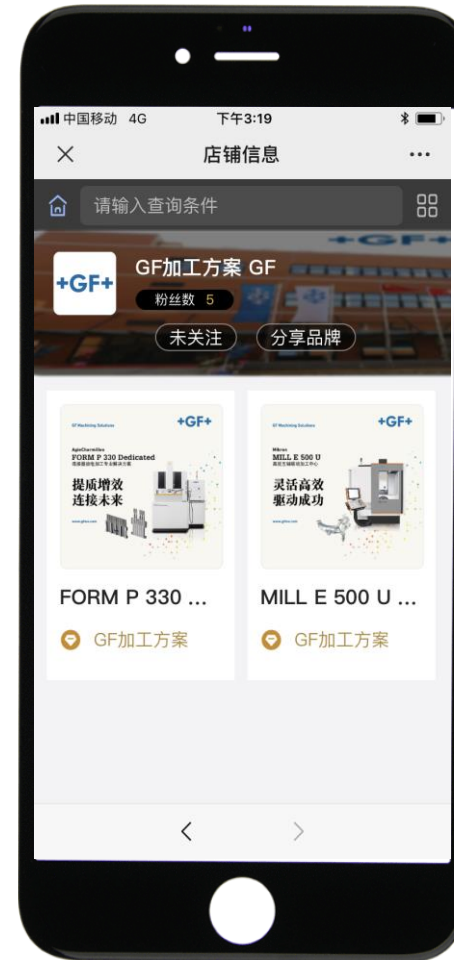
中国移动 4G 下午3:19

× 店铺信息 ···

请输入查询条件

+GF+

GF加工方案 GF

粉丝数 5

未关注 分享品牌

GF Machining Solutions +GF+

AgieCharmilles
FORM P 330 Dedicated
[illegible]

提质增效
连接未来

www.gfms.com

FORM P 330 ...

GF加工方案

GF Machining Solutions +GF+

Mikron
MILL E 500 U
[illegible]

灵活高效
驱动成功

www.gfms.com

MILL E 500 U ...

GF加工方案

<

>